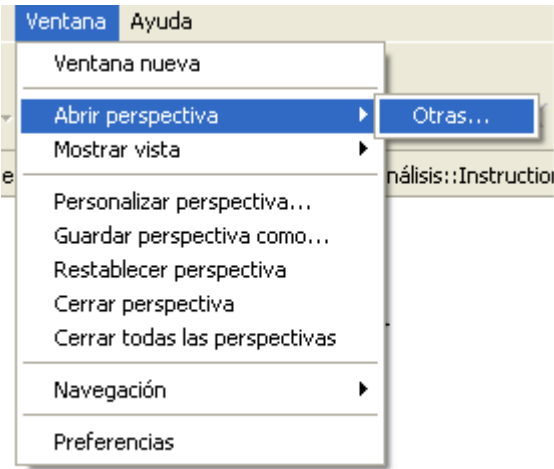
Ventana Ayuda
Ventana nueva
Abrir perspectiva
Otras...
Mostrar vista
e
nálisis::Instructio
Personalizar perspectiva...
Guardar perspectiva como...
Restablecer perspectiva
Cerrar perspectiva
Cerrar todas las perspectivas
Navegación
Preferencias